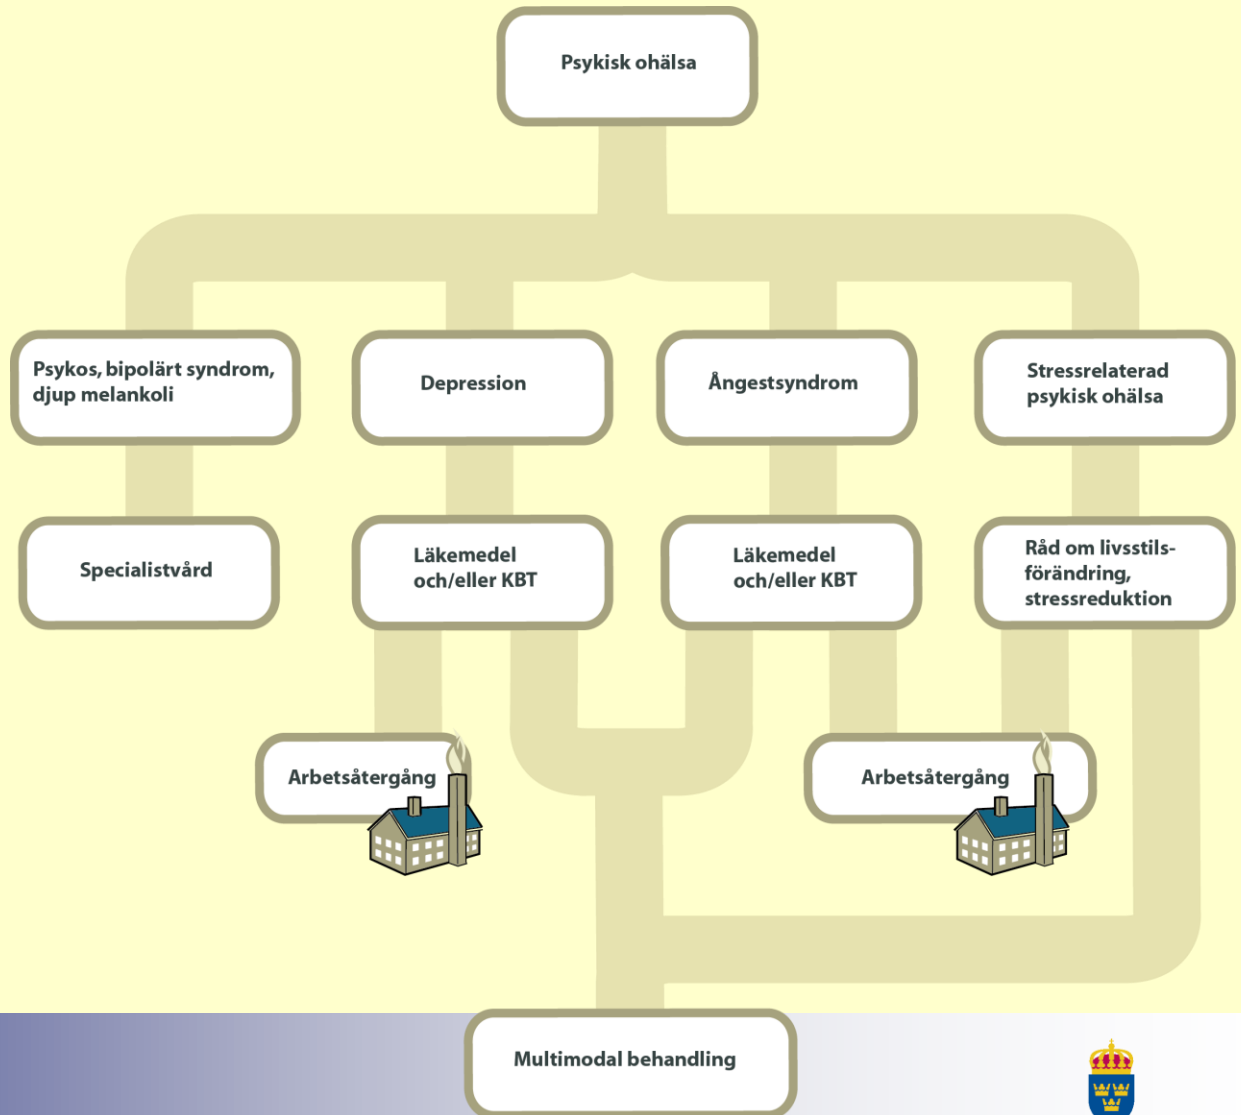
Psykisk ohälsa

Psykos, bipolärt syndrom, djup melankoli

Depression

Ångestsyndrom

Stressrelaterad psykisk ohälsa

Specialistvård

Läkemedel och/eller KBT

Läkemedel och/eller KBT

Råd om livsstilsförändring, stressreduktion

Arbetsåtergång

Arbetsåtergång

Multimodal behandling